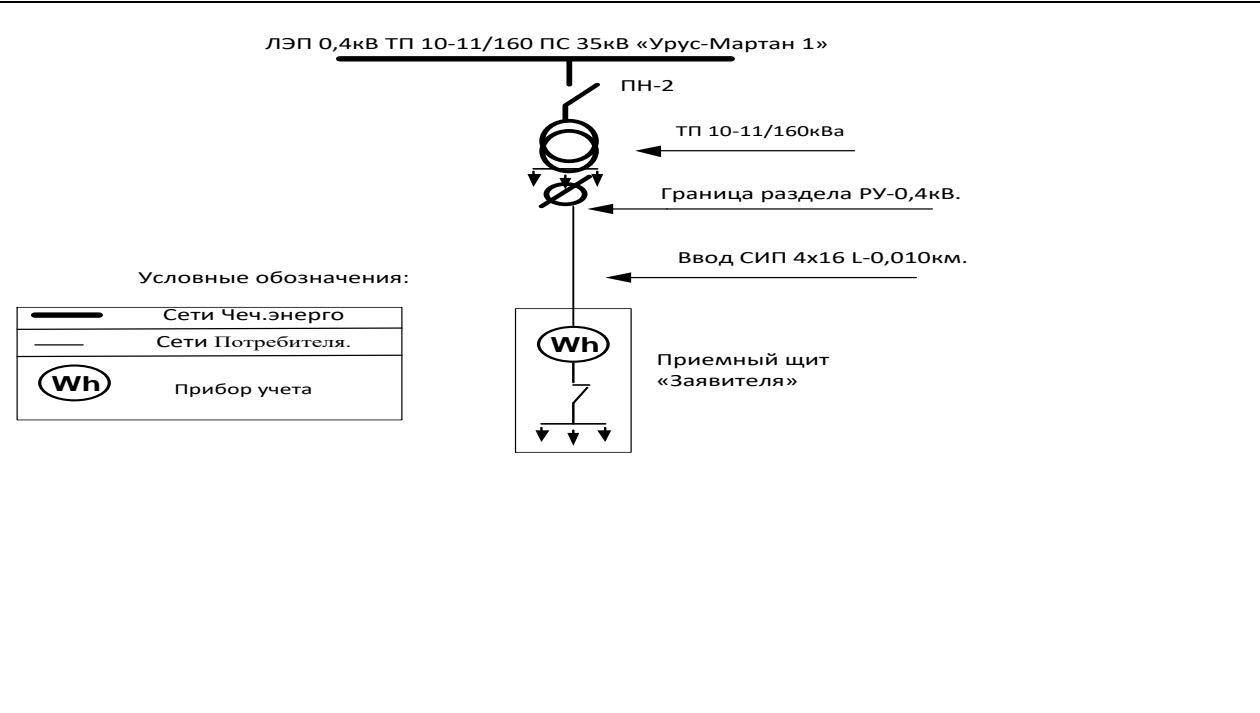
ЛЭП 0,4кВ ТП 10-11/160 ПС 35кВ «Урус-Мартан 1»

ПН-2

ТП 10-11/160кВа

Граница раздела РУ-0,4кВ.

Ввод СИП 4х16 L-0,010км.

Условные обозначения:

| | |
|---|---|
| | Сети Чеч.энерго |
| | Сети Потребителя. |
| Wh | Прибор учета |

Wh

Приемный щит «Заявителя»